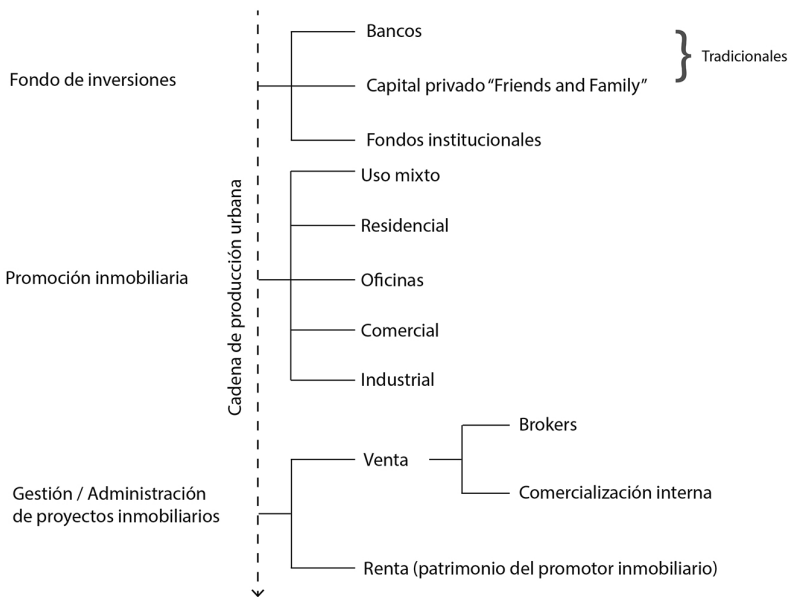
Fondo de inversiones

Bancos

Capital privado "Friends and Family"

Tradicionales

Fondos institucionales

Cadena de producción urbana

Promoción inmobiliaria

Uso mixto

Residencial

Oficinas

Comercial

Industrial

Gestión / Administración de proyectos inmobiliarios

Venta

Brokers

Comercialización interna

Renta (patrimonio del promotor inmobiliario)